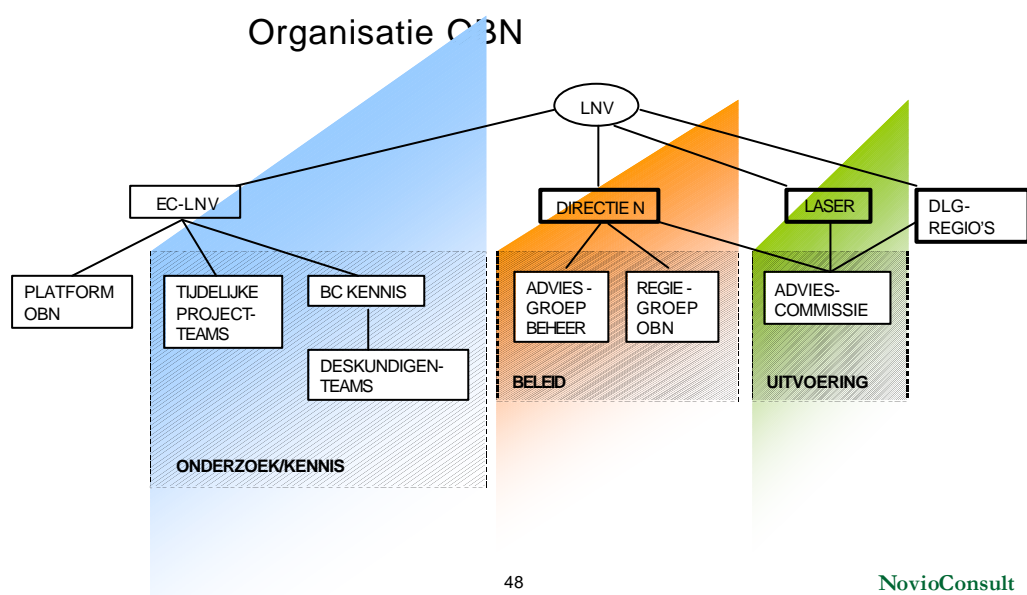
Organisatie OBN

LNV

EC-LNV

DIRECTIE N

LASER

DLG-REGIO'S

PLATFORM OBN

TIJDELIJKE PROJECT-TEAMS

BC KENNIS

DESKUNDIGEN-TEAMS

ADVIES-GROEP BEHEER

REGIE-GROEP OBN

ADVIES-COMMISSIE

BELEID

UITVOERING

ONDERZOEK/KENNIS

48

NovioConsult